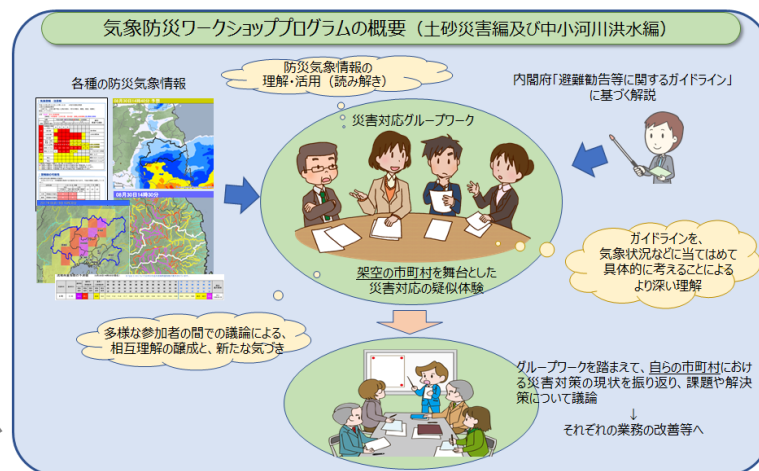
気象防災ワークショッププログラムの概要（土砂災害編及び中小河川洪水編）

各種の防災気象情報

防災気象情報の理解・活用（読み解き）

内閣府「避難勧告等に関するガイドライン」に基づく解説

災害対応グループワーク

ガイドラインを、気象状況などに当てはめて具体的に考えることによるより深い理解

架空の市町村を舞台とした災害対応の疑似体験

多様な参加者の間での議論による、相互理解の醸成と、新たな気づき

グループワークを踏まえて、自らの市町村における災害対策の現状を振り返り、課題や解決策について議論

↓

それぞれの業務の改善等へ